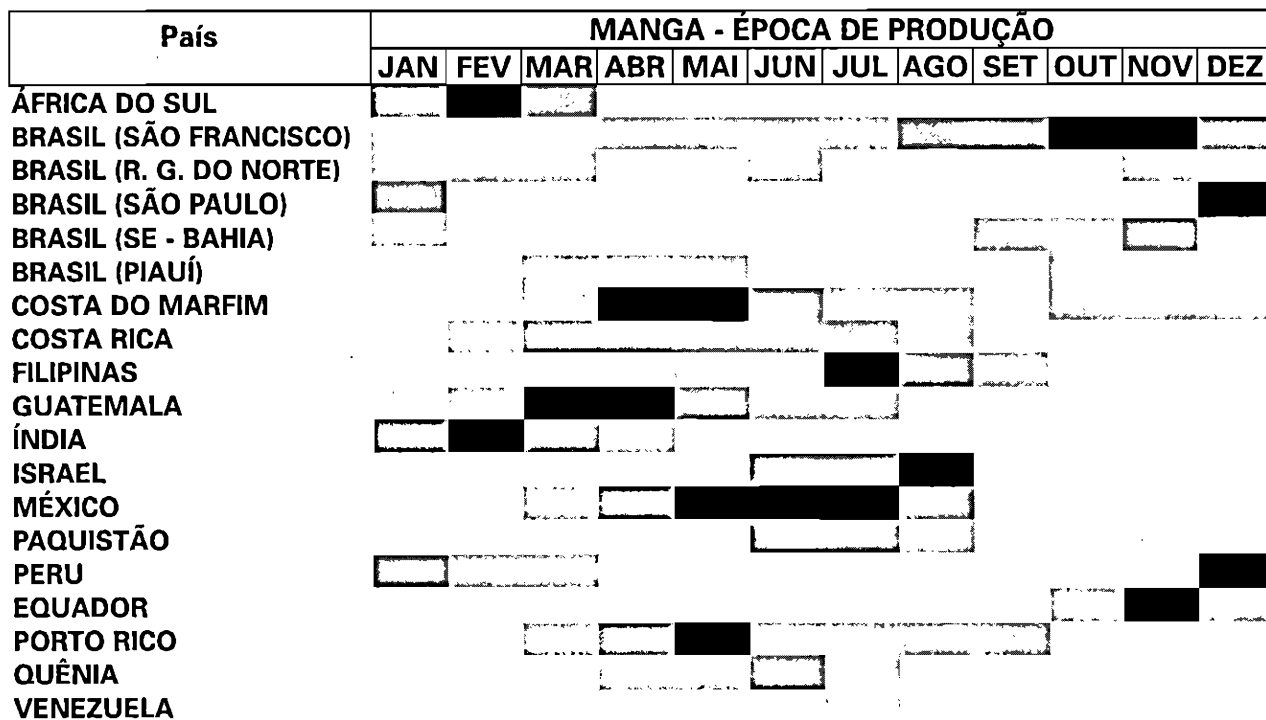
| País | MANGA - ÉPOCA DE PRODUÇÃO | | | | | | | | | | | |
|---|---|---|---|---|---|---|---|---|---|---|---|---|
| | JAN | FEV | MAR | ABR | MAI | JUN | JUL | AGO | SET | OUT | NOV | DEZ |
| ÁFRICA DO SUL | | | | | | | | | | | | |
| BRASIL (SÃO FRANCISCO) | | | | | | | | | | | | |
| BRASIL (R. G. DO NORTE) | | | | | | | | | | | | |
| BRASIL (SÃO PAULO) | | | | | | | | | | | | |
| BRASIL (SE - BAHIA) | | | | | | | | | | | | |
| BRASIL (PIAUÍ) | | | | | | | | | | | | |
| COSTA DO MARFIM | | | | | | | | | | | | |
| COSTA RICA | | | | | | | | | | | | |
| FILIPINAS | | | | | | | | | | | | |
| GUATEMALA | | | | | | | | | | | | |
| ÍNDIA | | | | | | | | | | | | |
| ISRAEL | | | | | | | | | | | | |
| MÉXICO | | | | | | | | | | | | |
| PAQUISTÃO | | | | | | | | | | | | |
| PERU | | | | | | | | | | | | |
| EQUADOR | | | | | | | | | | | | |
| PORTO RICO | | | | | | | | | | | | |
| QUÊNIA | | | | | | | | | | | | |
| VENEZUELA | | | | | | | | | | | | |